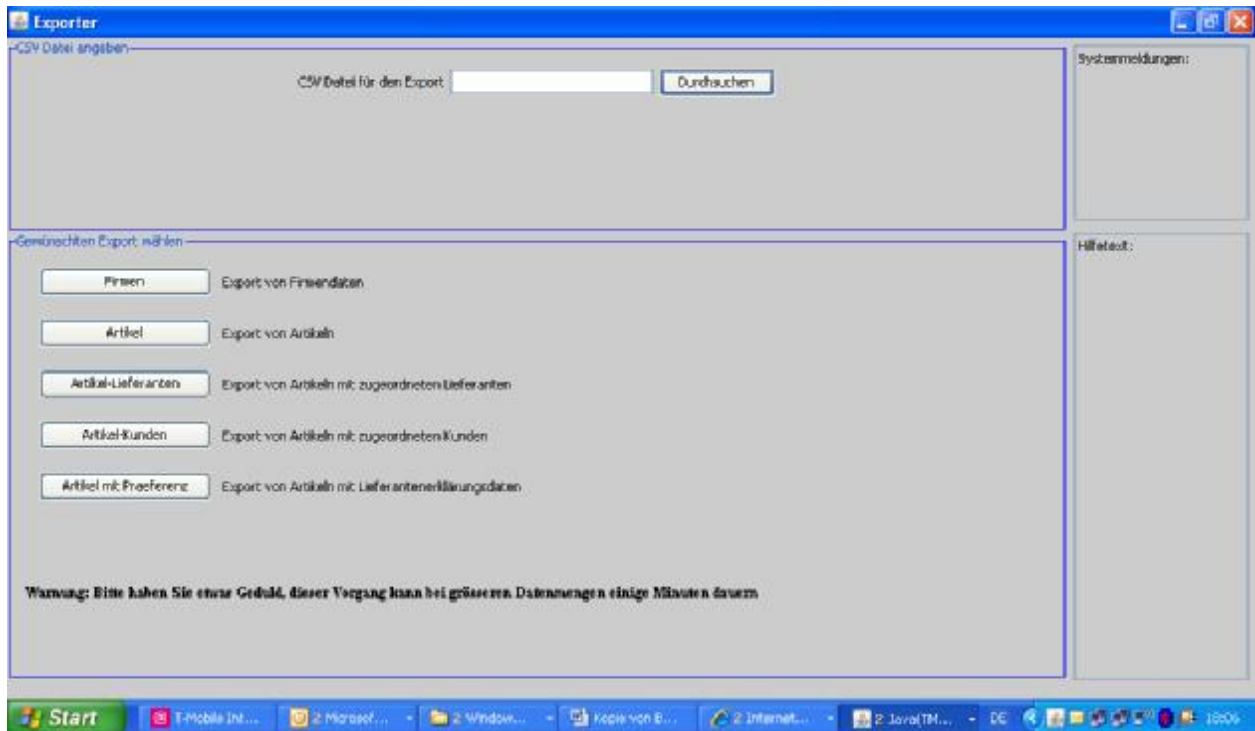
Exporter

CSV Datei angeben

CSV Datei für den Export

Durchsuchen

Systemmeldungen:

Gewünschten Export wählen

Firmen

Export von Firmendaten

Artikel

Export von Artikeln

Artikel-Lieferanten

Export von Artikeln mit zugeordneten Lieferanten

Artikel-Kunden

Export von Artikeln mit zugeordneten Kunden

Artikel mit Praeferenz

Export von Artikeln mit Lieferantenerklärungsdaten

Hilfetext:

Warnung: Bitte haben Sie etwas Geduld, dieser Vorgang kann bei grösseren Datenmengen einige Minuten dauern

Start

T-Mobile Int...

2 Microsof...

2 Window...

Kopie von B...

2 Internet...

2 Java(TM...

DE

18:06